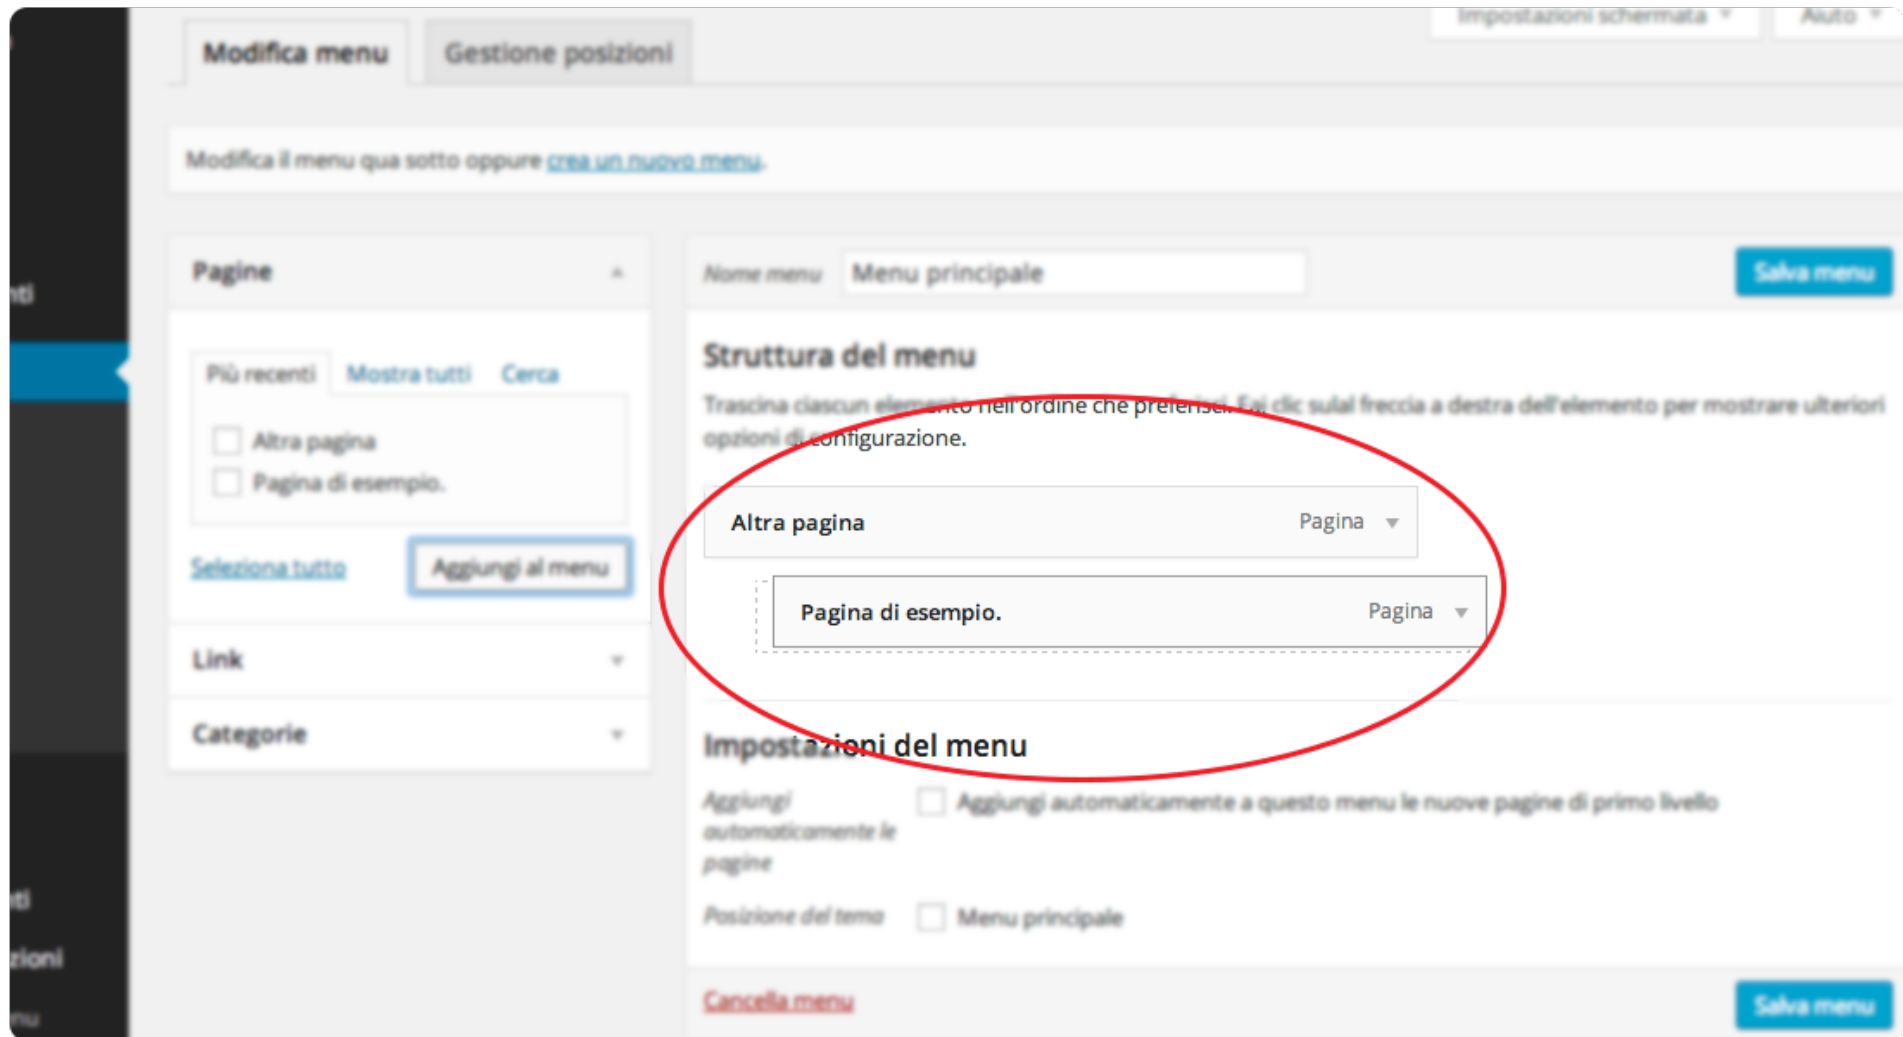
Modifica menu
Gestione posizioni
Impostazioni schermata ▾
Aiuto ▾

nti

Modifica il menu qua sotto oppure crea un nuovo menu.

Pagine

Più recenti
Mostra tutti
Cerca

Altra pagina
Pagina di esempio.

Seleziona tutto
Aggiungi al menu

Link

Categorie

Nome menu
Menu principale
Salva menu

Struttura del menu

Trascina ciascun elemento nell'ordine che preferisci. Fai clic sulla freccia a destra dell'elemento per mostrare ulteriori opzioni di configurazione.

Altra pagina
Pagina ▾

Pagina di esempio.
Pagina ▾

Impostazioni del menu

Aggiungi automaticamente le pagine
Aggiungi automaticamente a questo menu le nuove pagine di primo livello

Posizione del tema
Menu principale

Cancella menu
Salva menu

ti
zioni
nu